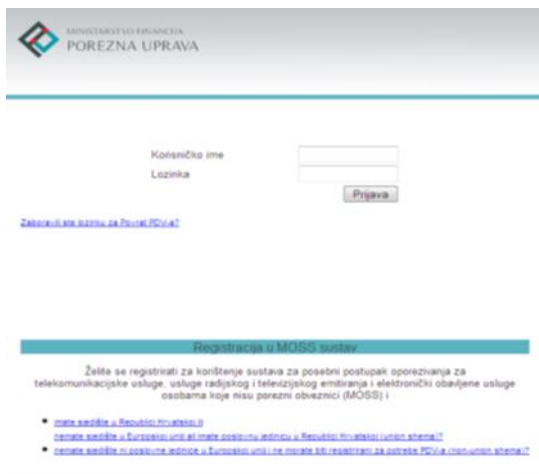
MINISTARSTVO FINANCIJA
POREZNA UPRAVA

Korisničko ime
Lozinka
Prijava

Zaboravili ste lozinku za Povrat PDV-a?

Registracija u MOSS sustav

Želite se registrirati za korištenje sustava za posebni postupak oporezivanja za telekomunikacijske usluge, usluge radijskog i televizijskog emitiranja i elektronički obavljene usluge osobama koje nisu porezni obveznici (MOSS) i

- imate sjedište u Republici Hrvatskoj ili nemate sjedište u Europskoj uniji ali imate poslovnu jedinicu u Republici Hrvatskoj (union shema)?
- nemate sjedište ni poslovne jedinice u Europskoj uniji i ne morate biti registrirani za potrebe PDV-a (non-union shema)?